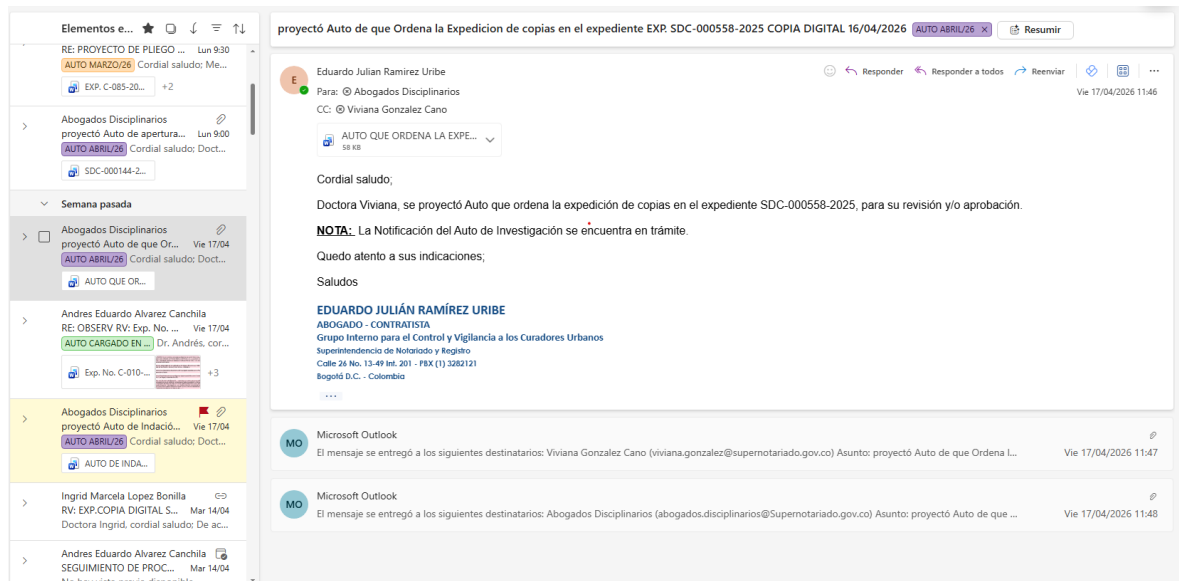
Elementos e...

RE: PROYECTO DE PLIEGO ... Lun 9:30
AUTO MARZO/26 Cordial saludo; Me...
EXP. C-085-20... +2

Abogados Disciplinarios
proyectó Auto de apertura... Lun 9:00
AUTO ABRIL/26 Cordial saludo; Doct...
SDC-000144-2...

Semana pasada

Abogados Disciplinarios
proyectó Auto de que Or... Vie 17/04
AUTO ABRIL/26 Cordial saludo; Doct...
AUTO QUE OR...

Andres Eduardo Alvarez Canchila
RE: OBSERV RV: Exp. No. ... Vie 17/04
AUTO CARGADO EN ... Dr. Andrés, cor...
Exp. No. C-010-... +3

Abogados Disciplinarios
proyectó Auto de Indagació... Vie 17/04
AUTO ABRIL/26 Cordial saludo; Doct...
AUTO DE INDA...

Ingrid Marcela Lopez Bonilla
RV: EXP.COPIA DIGITAL S... Mar 14/04
Doctora Ingrid, cordial saludo; De ac...

Andres Eduardo Alvarez Canchila
SEGUIMIENTO DE PROC... Mar 14/04

proyectó Auto de que Ordena la Expedicion de copias en el expediente EXP. SDC-000558-2025 COPIA DIGITAL 16/04/2026 AUTO ABRIL/26 × Resumir

E
Eduardo Julian Ramirez Uribe
Para: Abogados Disciplinarios
CC: Viviana Gonzalez Cano
Responder Responder a todos Reenviar
Vie 17/04/2026 11:46

AUTO QUE ORDENA LA EXPE...
58 KB

Cordial saludo;

Doctora Viviana, se proyectó Auto que ordena la expedición de copias en el expediente SDC-000558-2025, para su revisión y/o aprobación.

NOTA: La Notificación del Auto de Investigación se encuentra en trámite.

Quedo atento a sus indicaciones;

Saludos

EDUARDO JULIÁN RAMÍREZ URIBE
ABOGADO - CONTRATISTA
Grupo Interno para el Control y Vigilancia a los Curadores Urbanos
Superintendencia de Notariado y Registro
Calle 26 No. 13-49 Int. 201 - PBX (1) 3282121
Bogotá D.C. - Colombia

MO
Microsoft Outlook
El mensaje se entregó a los siguientes destinatarios: Viviana Gonzalez Cano (viviana.gonzalez@supernotariado.gov.co) Asunto: proyectó Auto de que Ordena l...
Vie 17/04/2026 11:47

MO
Microsoft Outlook
El mensaje se entregó a los siguientes destinatarios: Abogados Disciplinarios (abogados.disciplinarios@Supernotariado.gov.co) Asunto: proyectó Auto de que ...
Vie 17/04/2026 11:48